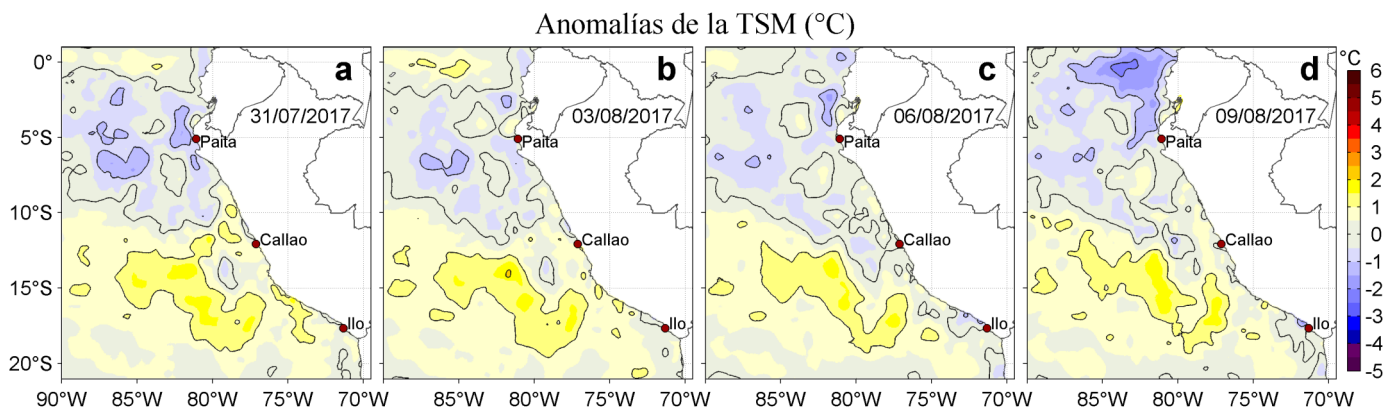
Anomalías de la TSM (°C)

0°
5°S
10°S
15°S
20°S

a
31/07/2017
Paita
Callao
Ilo

b
03/08/2017
Paita
Callao
Ilo

c
06/08/2017
Paita
Callao
Ilo

d
09/08/2017
Paita
Callao
Ilo

90°W 85°W 80°W 75°W 70°W
85°W 80°W 75°W 70°W
85°W 80°W 75°W 70°W
85°W 80°W 75°W 70°W

°C
6
5
4
3
2
1
0
-1
-2
-3
-4
-5